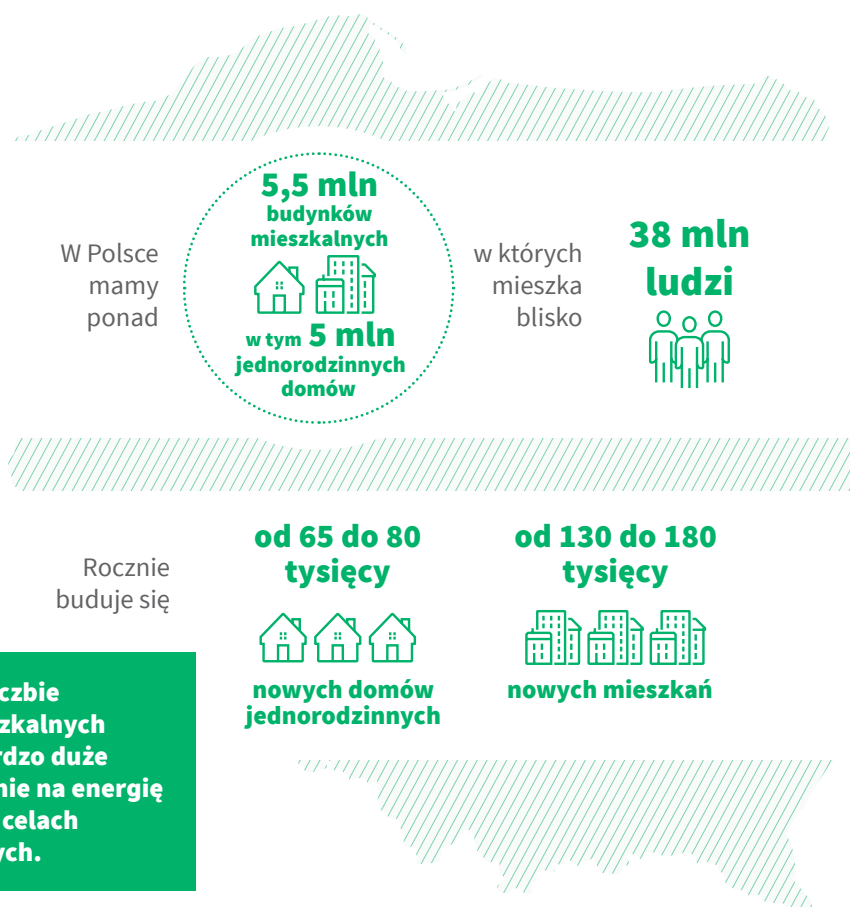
W Polsce mamy ponad

5,5 mln budynków mieszkalnych

w tym 5 mln jednorodzinnych domów

w których mieszka blisko

38 mln ludzi

Rocznie buduje się

od 65 do 80 tysięcy

nowych domów jednorodzinnych

od 130 do 180 tysięcy

nowych mieszkań

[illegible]czbie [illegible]zkalnych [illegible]rdzo duże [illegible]nie na energię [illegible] celach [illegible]ych.